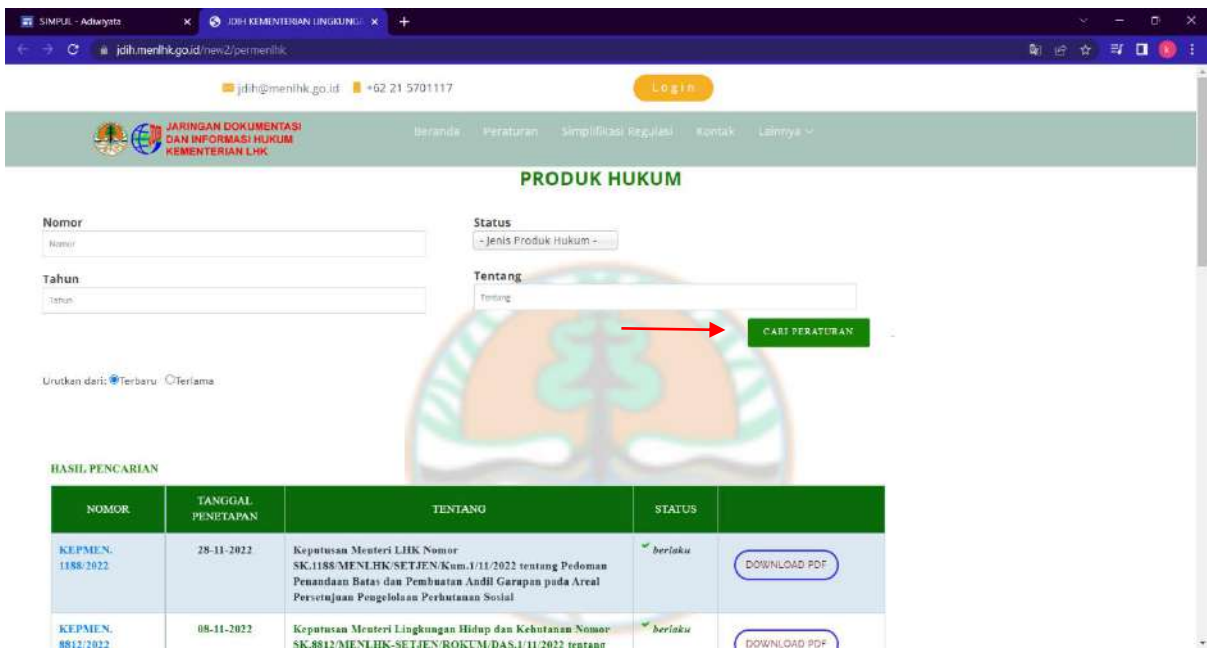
SIMPUL - Adiwiyata × JDIH KEMENTERIAN LINGKUNG × +

jdih.menlhk.go.id/new2/permenlhk

jdih@menlhk.go.id +62 21 5701117 Login

JARINGAN DOKUMENTASI DAN INFORMASI HUKUM KEMENTERIAN LHK

Beranda Peraturan Simplifikasi Regulasi Kontak Lainnya

PRODUK HUKUM

Nomor
Nomor

Status
- Jenis Produk Hukum -

Tahun
Tahun

Tentang
Tentang

CARI PERATURAN

Urutkan dari: Terbaru Terlama

HASIL PENCARIAN

| NOMOR | TANGGAL PENETAPAN | TENTANG | STATUS | |
|---|---|---|---|---|
| KEPMEN. 1188/2022 | 28-11-2022 | Keputusan Menteri LHK Nomor SK.1188/MENLHK/SETJEN/Kum.1/11/2022 tentang Pedoman Penandaan Batas dan Pembuatan Andil Garapan pada Areal Persetujuan Pengelolaan Perhutanan Sosial | berlaku | DOWNLOAD PDF |
| KEPMEN. 8812/2022 | 08-11-2022 | Keputusan Menteri Lingkungan Hidup dan Kehutanan Nomor SK.8812/MENLHK-SETJEN/ROKUM/DAS.1/11/2022 tentang | berlaku | DOWNLOAD PDF |